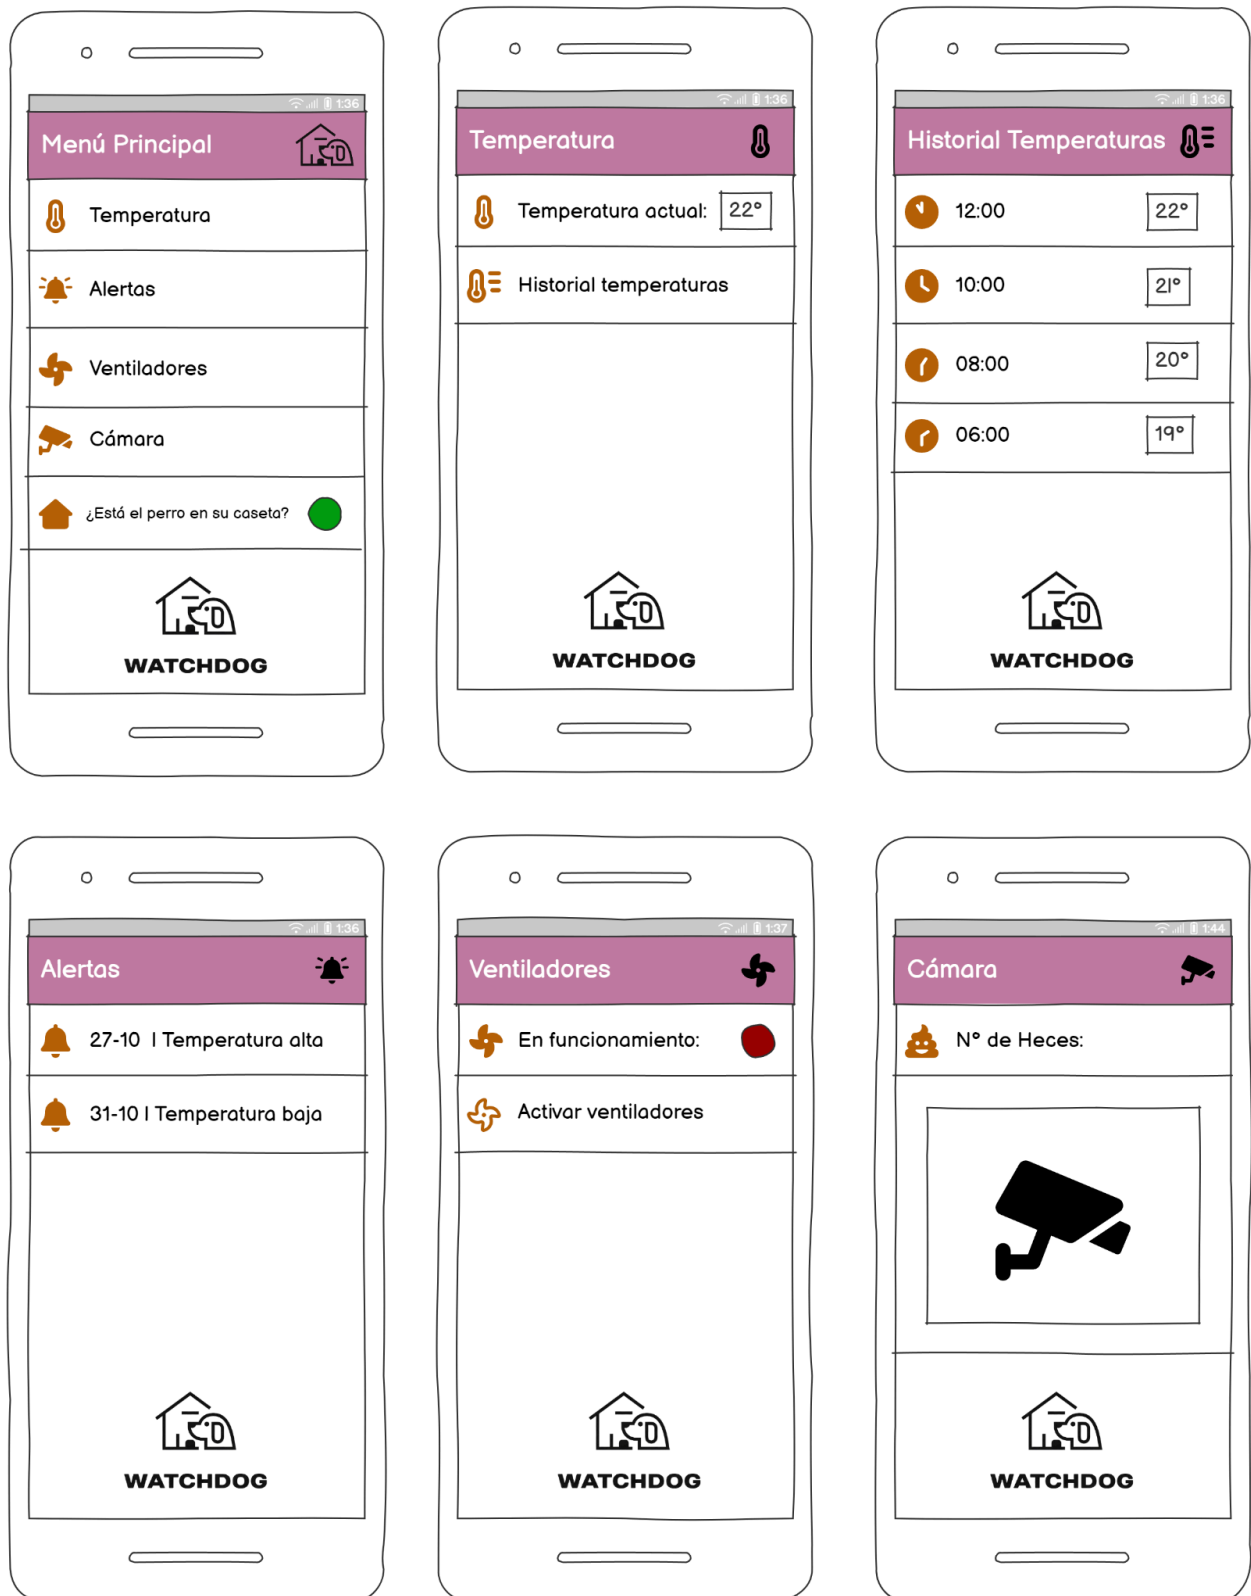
1:36
Menú Principal
Temperatura
Alertas
Ventiladores
Cámara
¿Está el perro en su caseta?
WATCHDOG

1:36
Temperatura
Temperatura actual: 22°
Historial temperaturas
WATCHDOG

1:36
Historial Temperaturas
12:00 22°
10:00 21°
08:00 20°
06:00 19°
WATCHDOG

1:36
Alertas
27-10 I Temperatura alta
31-10 I Temperatura baja
WATCHDOG

1:37
Ventiladores
En funcionamiento:
Activar ventiladores
WATCHDOG

1:44
Cámara
N° de Heces:
WATCHDOG